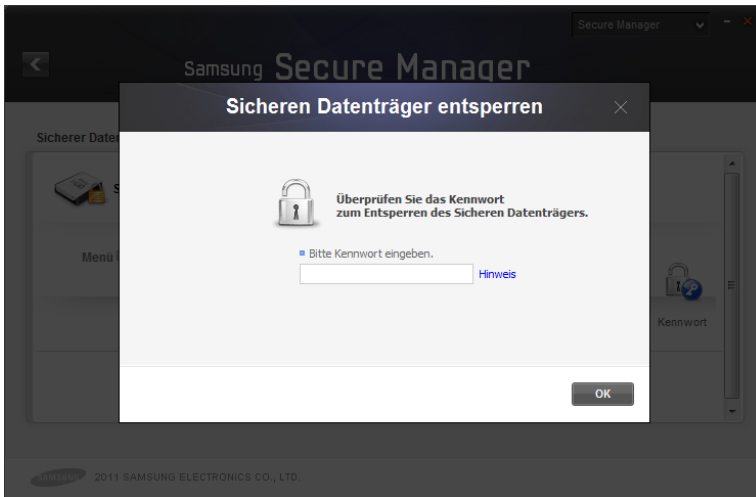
Secure Manager

Samsung Secure Manager

Sicherer Datei

Menü

Sicheren Datenträger entsperren

Überprüfen Sie das Kennwort
zum Entsperren des Sicheren Datenträgers.

Bitte Kennwort eingeben.

Hinweis

Kennwort

OK

SAMSUNG 2011 SAMSUNG ELECTRONICS CO., LTD